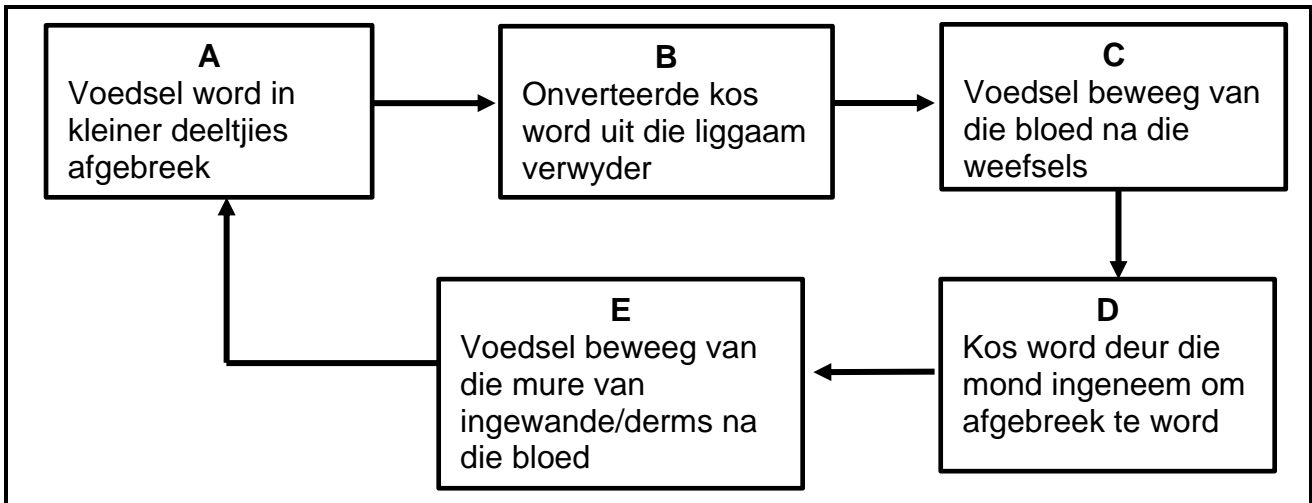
A
Voedsel word in kleiner deeltjies afgebreek

B
Onverteerde kos word uit die liggaam verwyder

C
Voedsel beweeg van die bloed na die weefsels

D
Kos word deur die mond ingeneem om afgebreek te word

E
Voedsel beweeg van die mure van ingewande/derms na die bloed